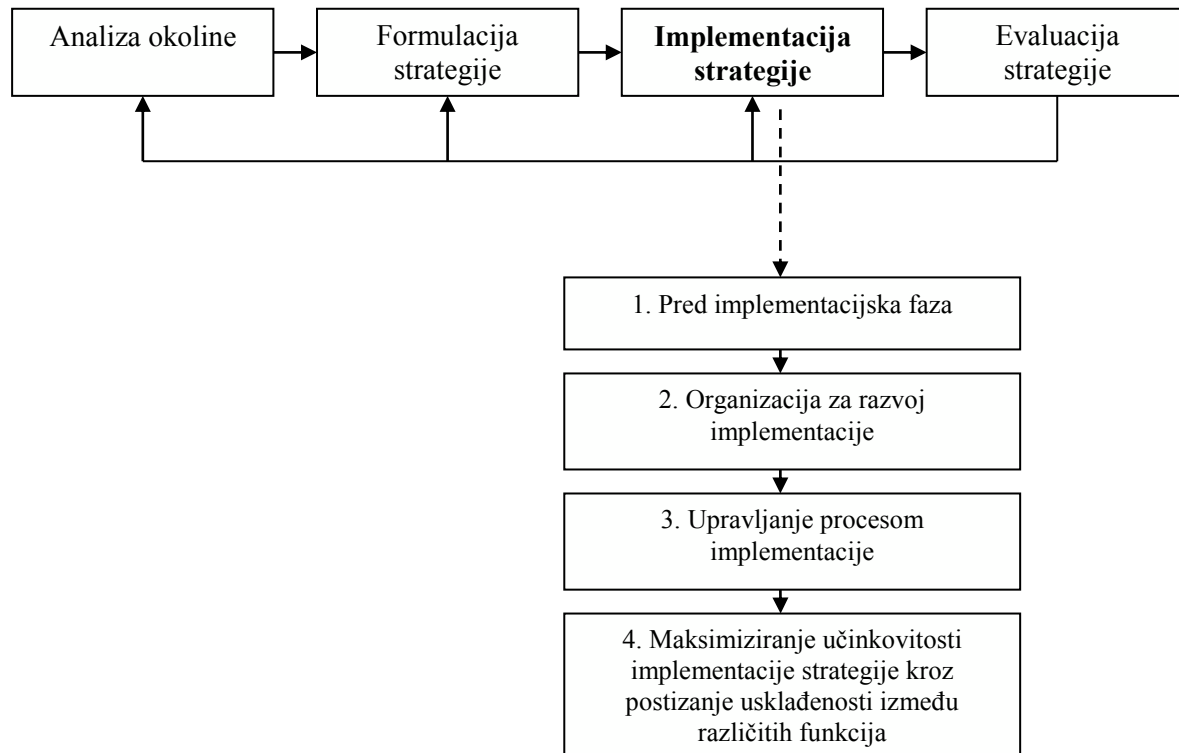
Analiza okoline

Formulacija strategije

**Implementacija strategije**

Evaluacija strategije

1. Pred implementacijska faza

2. Organizacija za razvoj implementacije

3. Upravljanje procesom implementacije

4. Maksimiziranje učinkovitosti implementacije strategije kroz postizanje usklađenosti između različitih funkcija